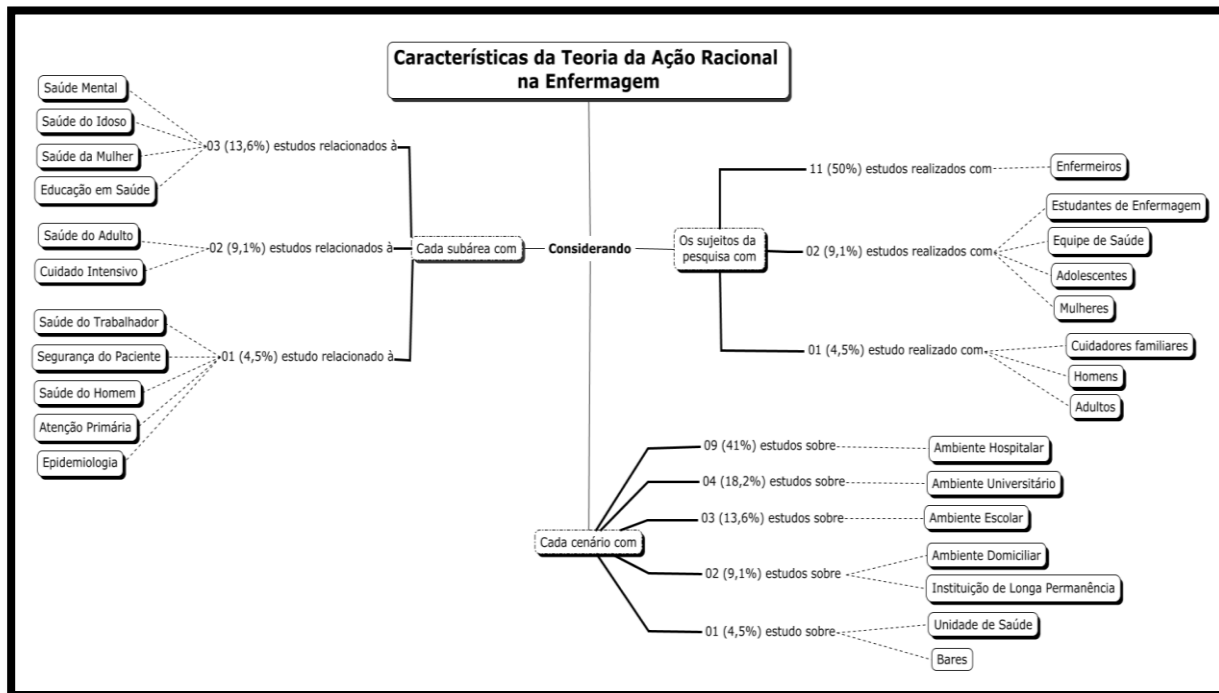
Características da Teoria da Ação Racional na Enfermagem

Considerando

Cada subárea com

03 (13,6%) estudos relacionados à
Saúde Mental
Saúde do Idoso
Saúde da Mulher
Educação em Saúde

02 (9,1%) estudos relacionados à
Saúde do Adulto
Cuidado Intensivo

01 (4,5%) estudo relacionado à
Saúde do Trabalhador
Segurança do Paciente
Saúde do Homem
Atenção Primária
Epidemiologia

Os sujeitos da pesquisa com

11 (50%) estudos realizados com
Enfermeiros

02 (9,1%) estudos realizados com
Estudantes de Enfermagem
Equipe de Saúde
Adolescentes
Mulheres

01 (4,5%) estudo realizado com
Cuidadores familiares
Homens
Adultos

Cada cenário com

09 (41%) estudos sobre
Ambiente Hospitalar

04 (18,2%) estudos sobre
Ambiente Universitário

03 (13,6%) estudos sobre
Ambiente Escolar

02 (9,1%) estudos sobre
Ambiente Domiciliar
Instituição de Longa Permanência

01 (4,5%) estudo sobre
Unidade de Saúde
Bares